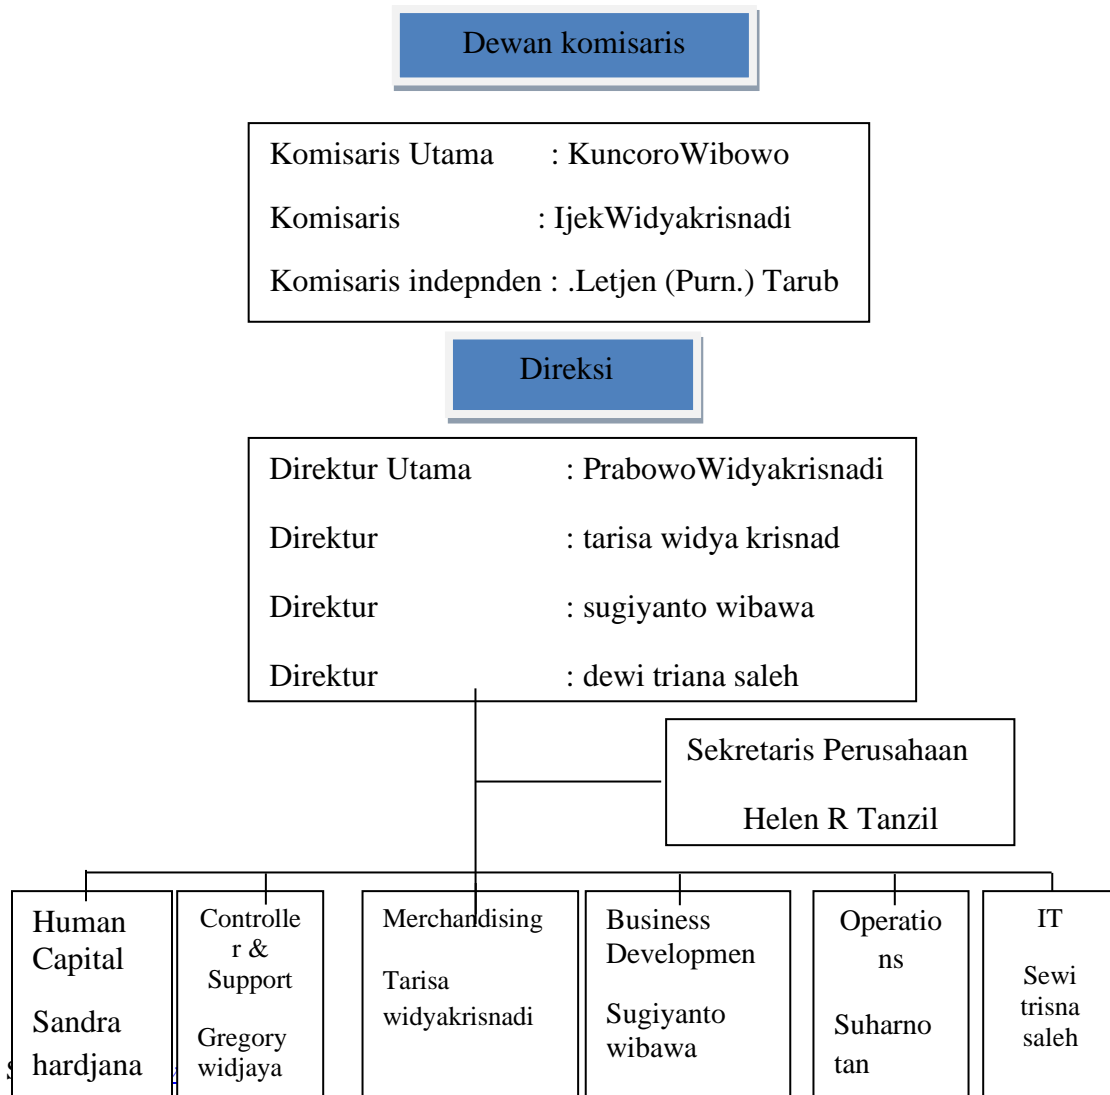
Dewan komisaris

Komisaris Utama : KuncoroWibowo

Komisaris : IjekWidyakrisnadi

Komisaris indepnden : .Letjen (Purn.) Tarub

Direksi

Direktur Utama : PrabowoWidyakrisnadi

Direktur : tarisa widya krisnad

Direktur : sugiyanto wibawa

Direktur : dewi triana saleh

Sekretaris Perusahaan

Helen R Tanzil

Human Capital

Sandra hardjana

Controlle r & Support

Gregory widjaya

Merchandising

Tarisa widyakrisnadi

Business Developmen

Sugiyanto wibawa

Operatio ns

Suharno tan

IT

Sewi trisna saleh